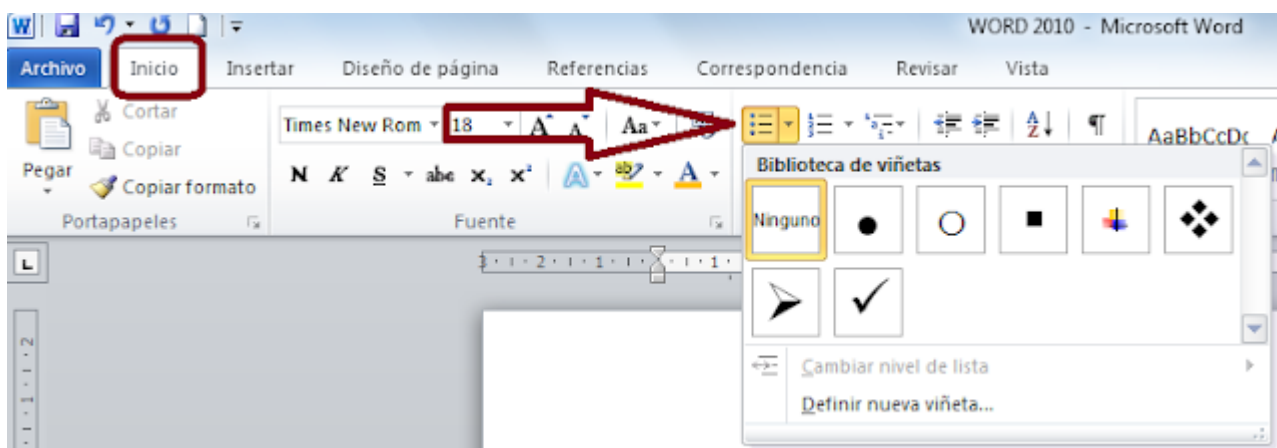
WORD 2010 - Microsoft Word

Archivo Inicio Insertar Diseño de página Referencias Correspondencia Revisar Vista

Cortar
Copiar
Pegar
Copiar formato
Portapapeles

Times New Rom 18
N K S abe $x_2$ $x^2$
Fuente

AaBbCcDc

Biblioteca de viñetas
Ninguno

Cambiar nivel de lista
Definir nueva viñeta...